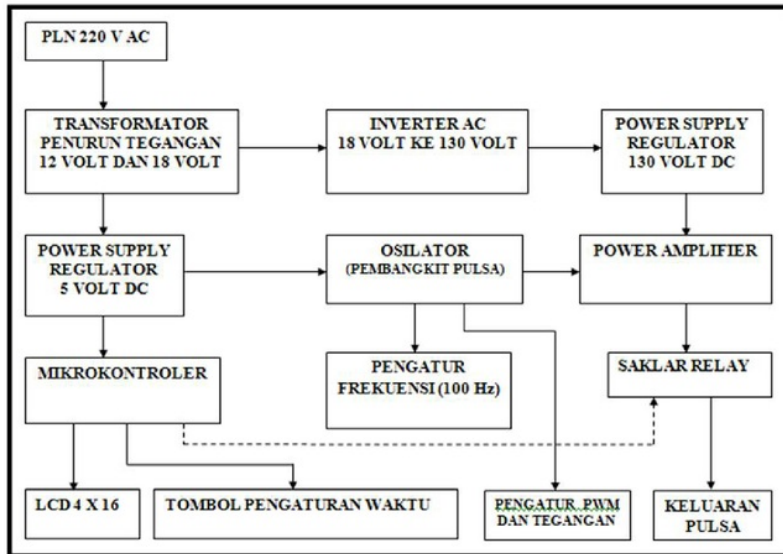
PLN 220 V AC

TRANSFORMATOR PENURUN TEGANGAN 12 VOLT DAN 18 VOLT

INVERTER AC 18 VOLT KE 130 VOLT

POWER SUPPLY REGULATOR 130 VOLT DC

POWER SUPPLY REGULATOR 5 VOLT DC

OSILATOR (PEMBANGKIT PULSA)

POWER AMPLIFIER

MIKROKONTROLER

PENGATUR FREKUENSI (100 Hz)

SAKLAR RELAY

LCD 4 X 16

TOMBOL PENGATURAN WAKTU

PENGATUR PWM DAN TEGANGAN

KELUARAN PULSA